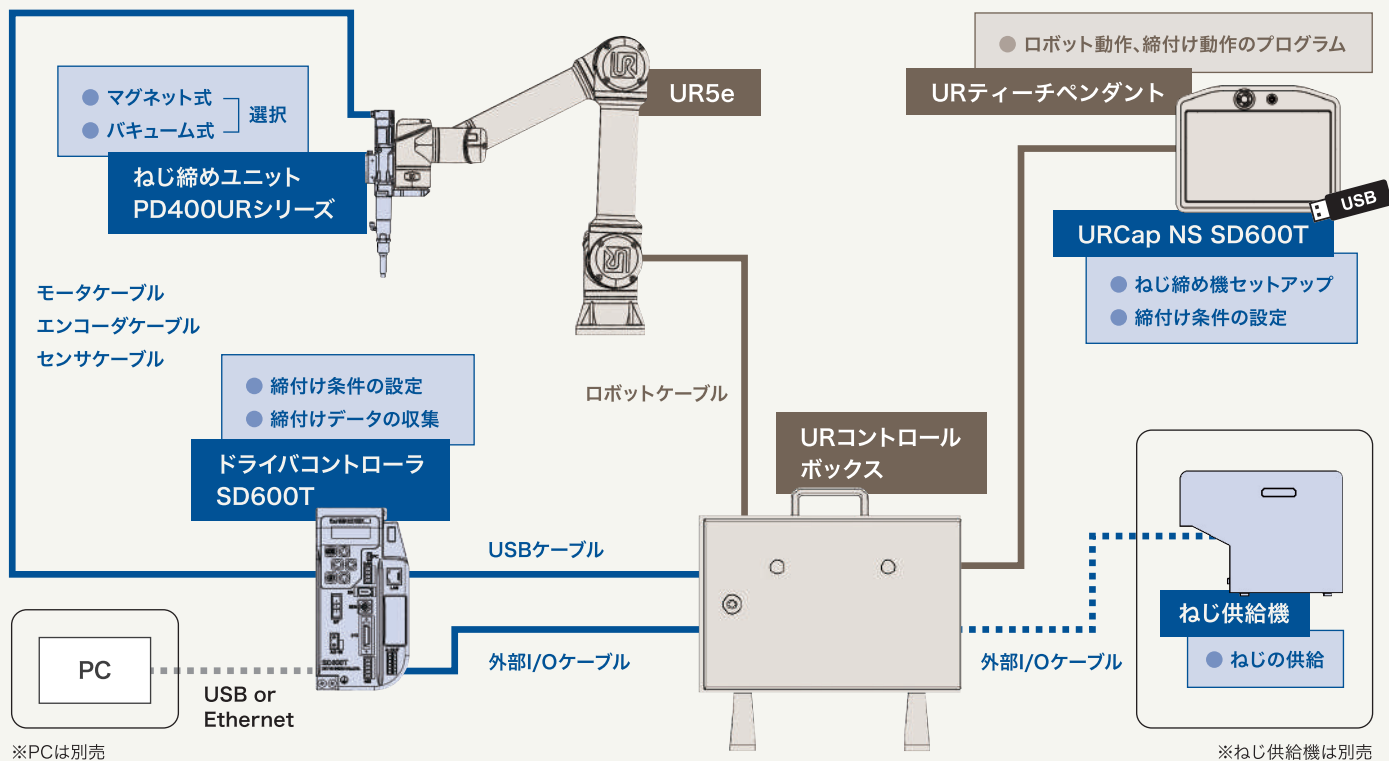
● マグネット式
● バキューム式
選択

ねじ締めユニット
PD400URシリーズ

UR5e

● ロボット動作、締付け動作のプログラム

URティーチペンダント

USB

URCap NS SD600T

● ねじ締め機セットアップ
● 締付け条件の設定

モータケーブル
エンコーダケーブル
センサケーブル

● 締付け条件の設定
● 締付けデータの収集

ドライバコントローラ
SD600T

ロボットケーブル

URコントロール
ボックス

USBケーブル

ねじ供給機

● ねじの供給

PC

外部I/Oケーブル

外部I/Oケーブル

USB or
Ethernet

※PCは別売

※ねじ供給機は別売